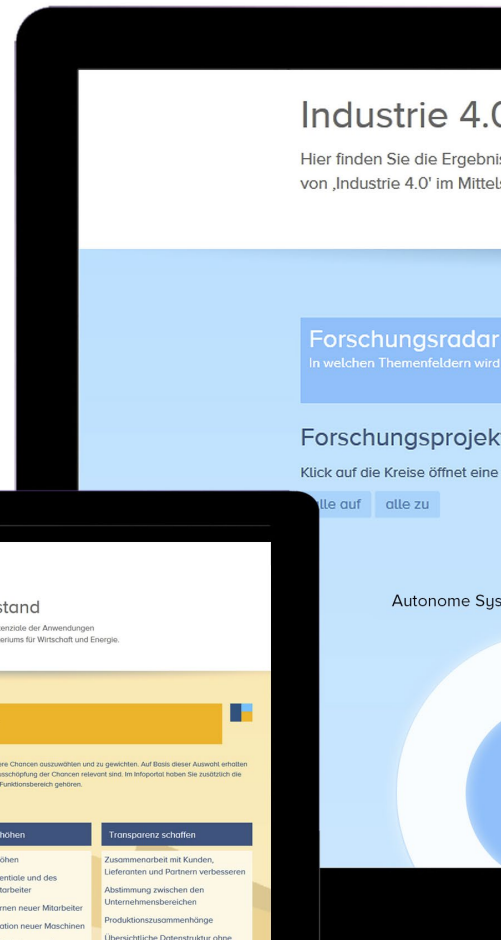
Industrie 4.0

Hier finden Sie die Ergebnis von ‚Industrie 4.0' im Mittels

Forschungsradar

In welchen Themenfeldern wird

Forschungsprojek

Klick auf die Kreise öffnet eine

alle auf alle zu

Autonome Sys

stand

enziale der Anwendungen eriums für Wirtschaft und Energie.

ore Chancen auszuwählen und zu gewichten. Auf Basis dieser Auswahl erhalten usschöpfung der Chancen relevant sind. Im Infoportal haben Sie zusätzlich die Funktionsbereich gehören.

höhen

Transparenz schaffen

höhen

Zusammenarbeit mit Kunden, Lieferanten und Partnern verbessern

ntiale und des tarbeiter

Abstimmung zwischen den Unternehmensbereichen

rnen neuer Mitarbeiter

Produktionszusammenhänge

ation neuer Maschinen

Übersichtliche Datenstruktur ohne